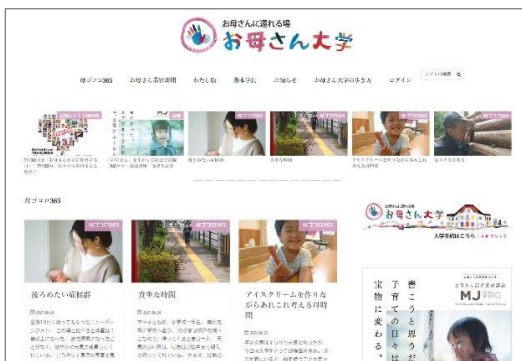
お母さんに還れる場
お母さん大学

母ゴコロ365　お母さん業界新聞　わたし版　動画学　お知らせ　お母さん大学の歩き方　ログイン

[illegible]

母ゴコロ365

母ゴコロ365
後ろめたい常軌群
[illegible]

母ゴコロ365
贅沢な時間
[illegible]

母ゴコロ365
アイスクリームを作りながらあれこれ考える時間
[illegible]

お母さん大学
入学手続はこちら

書こうと思うと子育ての日々は宝物に変わる。
MJ PRO